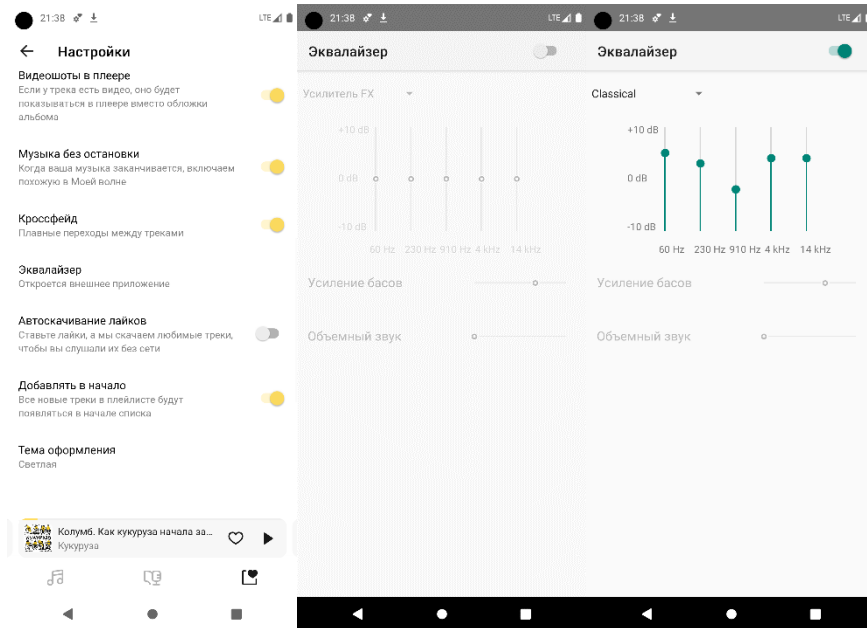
21:38 LTE

← Настройки

Видеошоты в плеере
Если у трека есть видео, оно будет показываться в плеере вместо обложки альбома

Музыка без остановки
Когда ваша музыка заканчивается, включаем похожую в Моей волне

Кроссфейд
Плавные переходы между треками

Эквалайзер
Откроется внешнее приложение

Автоскачивание лайков
Ставьте лайки, а мы скачаем любимые треки, чтобы вы слушали их без сети

Добавлять в начало
Все новые треки в плейлисте будут появляться в начале списка

Тема оформления
Светлая

Колумб. Как кукуруза начала за...
Кукуруза

21:38 LTE

Эквалайзер

Усилитель FX

+10 dB
0 dB
-10 dB

60 Hz 230 Hz 910 Hz 4 kHz 14 kHz

Усиление басов

Объемный звук

21:38 LTE

Эквалайзер

Classical

+10 dB
0 dB
-10 dB

60 Hz 230 Hz 910 Hz 4 kHz 14 kHz

Усиление басов

Объемный звук